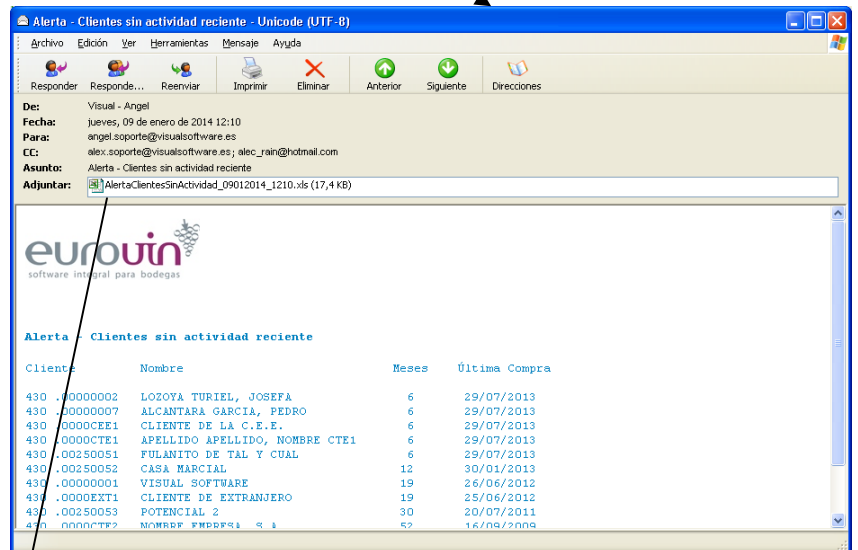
Alerta - Clientes sin actividad reciente - Unicode (UTF-8)

Archivo Edición Ver Herramientas Mensaje Ayuda

Responder Responde... Reenviar Imprimir Eliminar Anterior Siguiente Direcciones

De: Visual - Angel
Fecha: jueves, 09 de enero de 2014 12:10
Para: angel.soporte@visualsoftware.es
CC: alex.soporte@visualsoftware.es; alec_rain@hotmail.com
Asunto: Alerta - Clientes sin actividad reciente
Adjuntar: AlertaClientesSinActividad_09012014_1210.xls (17,4 KB)

eurovin
software integral para bodegas

Alerta - Clientes sin actividad reciente

| Cliente | Nombre | Meses | Última Compra |
|---|---|---|---|
| 430 .00000002 | LOZOYA TURIEL, JOSEFA | 6 | 29/07/2013 |
| 430 .00000007 | ALCANTARA GARCIA, PEDRO | 6 | 29/07/2013 |
| 430 .0000CEE1 | CLIENTE DE LA C.E.E. | 6 | 29/07/2013 |
| 430 .0000CTE1 | APELLIDO APELLIDO, NOMBRE CTE1 | 6 | 29/07/2013 |
| 430 .00250051 | FULANITO DE TAL Y CUAL | 6 | 29/07/2013 |
| 430 .00250052 | CASA MARCIAL | 12 | 30/01/2013 |
| 430 .00000001 | VISUAL SOFTWARE | 19 | 26/06/2012 |
| 430 .0000EXT1 | CLIENTE DE EXTRANJERO | 19 | 25/06/2012 |
| 430 .00250053 | POTENCIAL 2 | 30 | 20/07/2011 |
| 430 .0000CTE2 | NOMBRE EMPRESA, S.A. | 52 | 16/09/2009 |